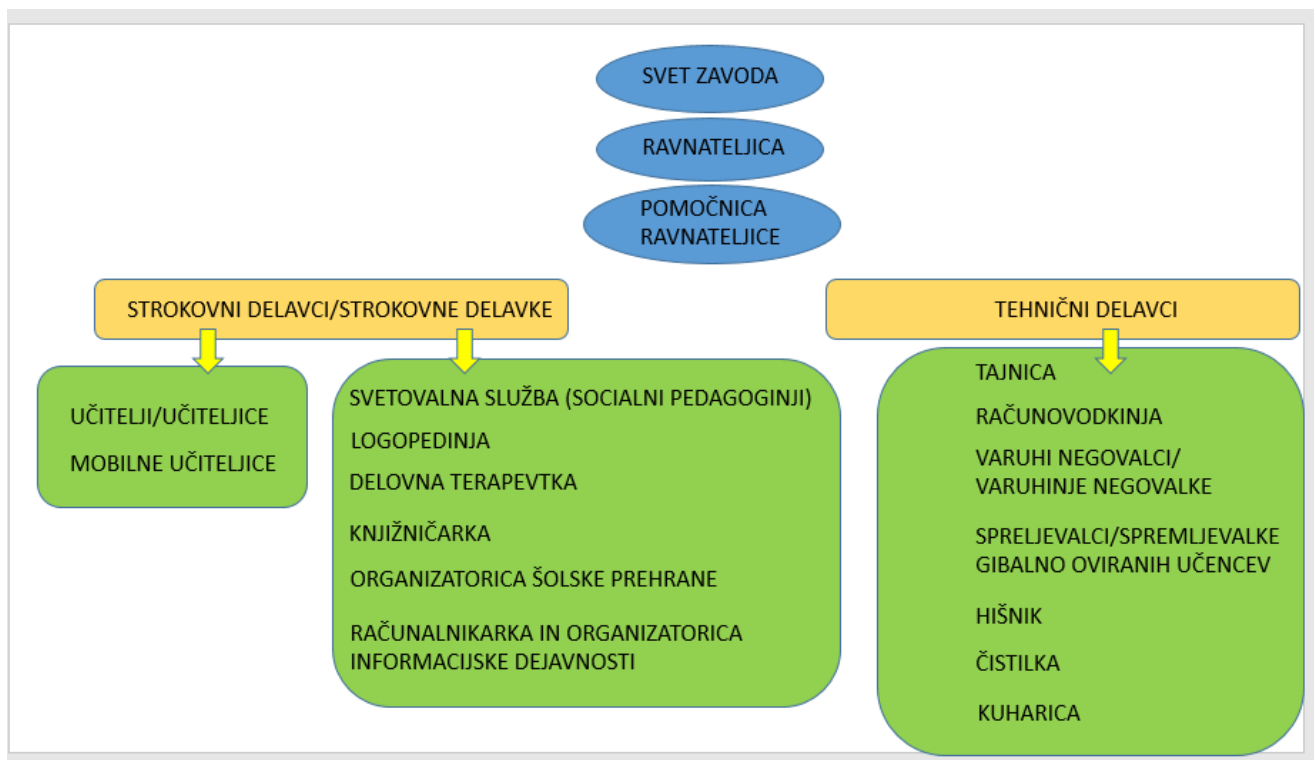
SVET ZAVODA

RAVNATELJICA

POMOČNICA RAVNATELJICE

STROKOVNI DELAVCI/STROKOVNE DELAVKE

UČITELJI/UČITELJICE

MOBILNE UČITELJICE

SVETOVALNA SLUŽBA (SOCIALNI PEDAGOGINJI)

LOGOPEDINJA

DELOVNA TERAPEVTKA

KNJIŽNIČARKA

ORGANIZATORICA ŠOLSKE PREHRANE

RAČUNALNIKARKA IN ORGANIZATORICA INFORMACIJSKE DEJAVNOSTI

TEHNIČNI DELAVCI

TAJNICA

RAČUNOVODKINJA

VARUHI NEGOVALCI/ VARUHINJE NEGOVALKE

SPRELJEVALCI/SPREMLJEVALKE GIBALNO OVIRANIH UČENCEV

HIŠNIK

ČISTILKA

KUHARICA